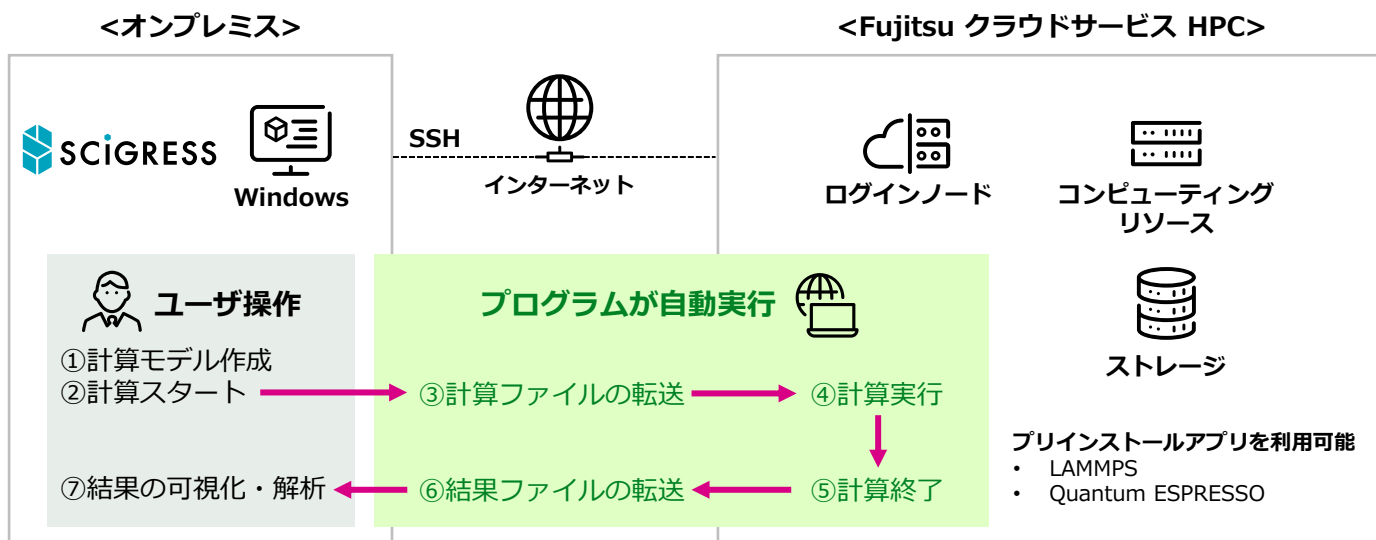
<オンプレミス>

<Fujitsu クラウドサービス HPC>

SCIGRESS

Windows

SSH

インターネット

ログインノード

コンピューティングリソース

ユーザ操作

①計算モデル作成
②計算スタート

プログラムが自動実行

③計算ファイルの転送

④計算実行

⑤計算終了

⑥結果ファイルの転送

⑦結果の可視化・解析

ストレージ

プリインストールアプリを利用可能
• LAMMPS
• Quantum ESPRESSO